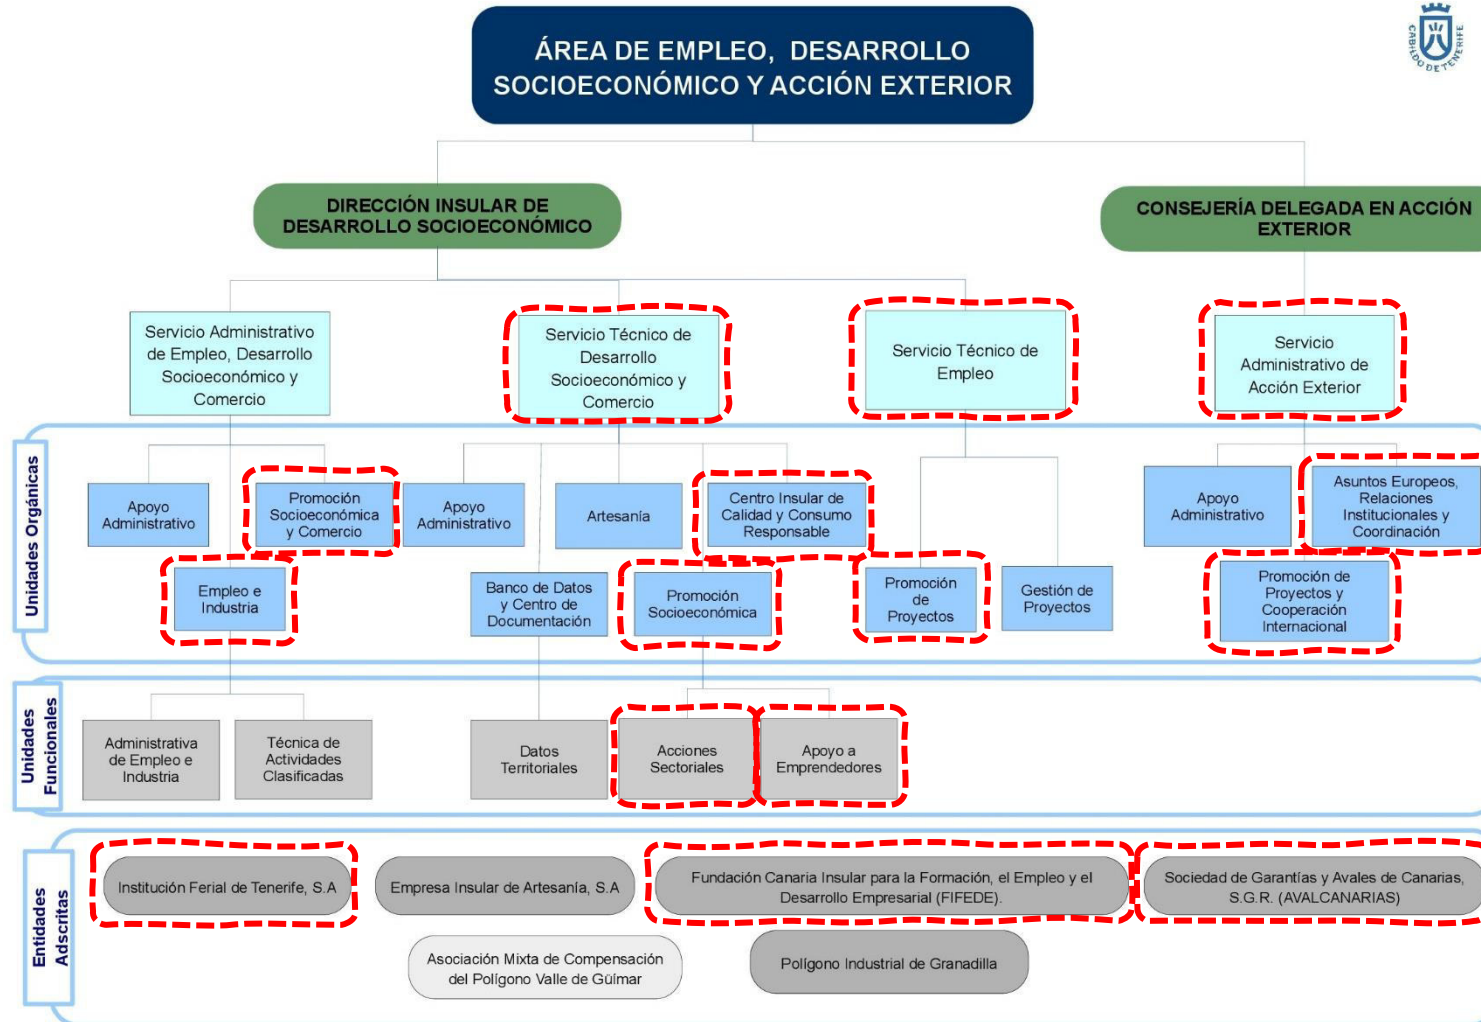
CABILDO DE TENERIFE

ÁREA DE EMPLEO, DESARROLLO SOCIOECONÓMICO Y ACCIÓN EXTERIOR

DIRECCIÓN INSULAR DE DESARROLLO SOCIOECONÓMICO

CONSEJERÍA DELEGADA EN ACCIÓN EXTERIOR

Servicio Administrativo de Empleo, Desarrollo Socioeconómico y Comercio

Servicio Técnico de Desarrollo Socioeconómico y Comercio

Servicio Técnico de Empleo

Servicio Administrativo de Acción Exterior

Unidades Orgánicas

Apoyo Administrativo

Promoción Socioeconómica y Comercio

Apoyo Administrativo

Artesanía

Centro Insular de Calidad y Consumo Responsable

Apoyo Administrativo

Asuntos Europeos, Relaciones Institucionales y Coordinación

Empleo e Industria

Banco de Datos y Centro de Documentación

Promoción Socioeconómica

Promoción de Proyectos

Gestión de Proyectos

Promoción de Proyectos y Cooperación Internacional

Unidades Funcionales

Administrativa de Empleo e Industria

Técnica de Actividades Clasificadas

Datos Territoriales

Acciones Sectoriales

Apoyo a Emprendedores

Entidades Adscritas

Institución Ferial de Tenerife, S.A

Empresa Insular de Artesanía, S.A

Fundación Canaria Insular para la Formación, el Empleo y el Desarrollo Empresarial (FIFEDE).

Sociedad de Garantías y Avales de Canarias, S.G.R. (AVALCANARIAS)

Asociación Mixta de Compensación del Polígono Valle de Güimar

Polígono Industrial de Granadilla